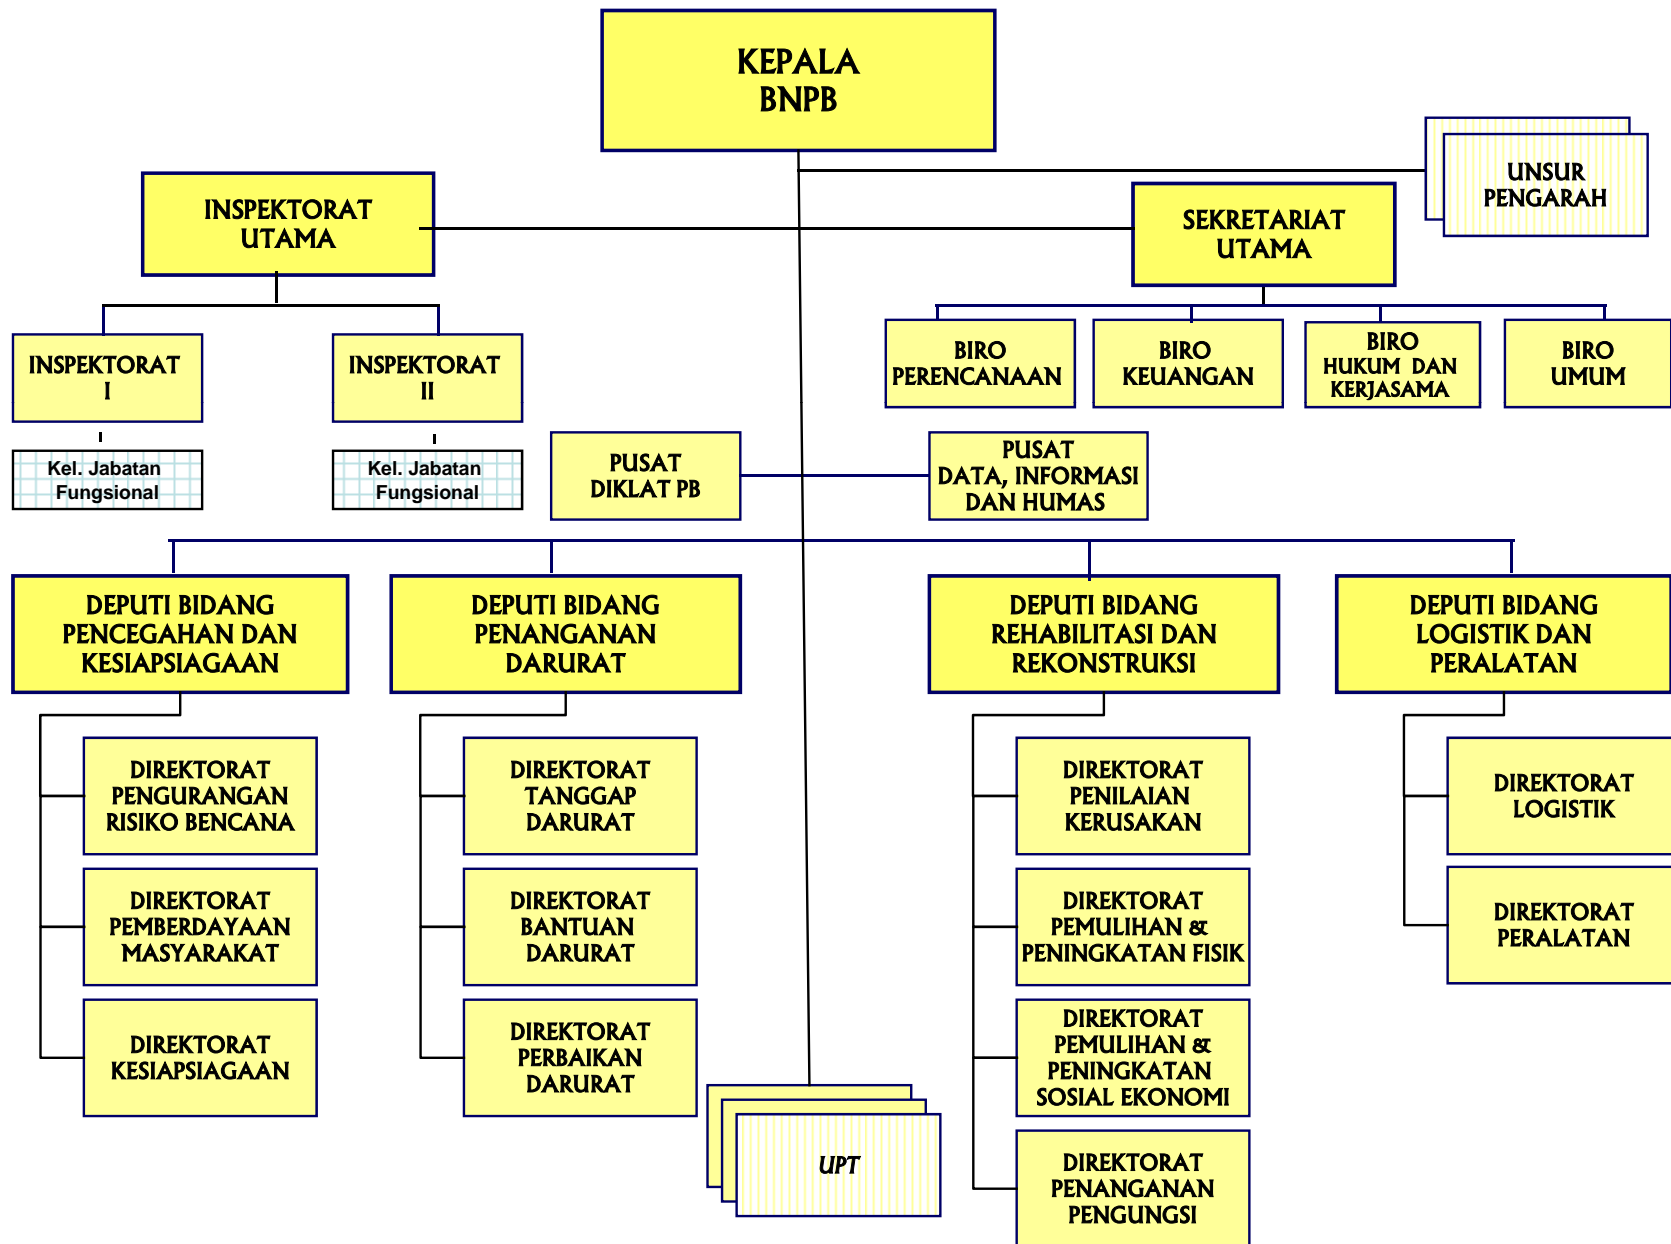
KEPALA BNPB

UNSUR PENGARAH

INSPEKTORAT UTAMA

SEKRETARIAT UTAMA

INSPEKTORAT I

INSPEKTORAT II

BIRO PERENCANAAN

BIRO KEUANGAN

BIRO HUKUM DAN KERJASAMA

BIRO UMUM

Kel. Jabatan Fungsional

Kel. Jabatan Fungsional

PUSAT DIKLAT PB

PUSAT DATA, INFORMASI DAN HUMAS

DEPUTI BIDANG PENCEGAHAN DAN KESIAPSIAGAAN

DEPUTI BIDANG PENANGANAN DARURAT

DEPUTI BIDANG REHABILITASI DAN REKONSTRUKSI

DEPUTI BIDANG LOGISTIK DAN PERALATAN

DIREKTORAT PENGURANGAN RISIKO BENCANA

DIREKTORAT PEMBERDAYAAN MASYARAKAT

DIREKTORAT KESIAPSIAGAAN

DIREKTORAT TANGGAP DARURAT

DIREKTORAT BANTUAN DARURAT

DIREKTORAT PERBAIKAN DARURAT

UPT

DIREKTORAT PENILAIAN KERUSAKAN

DIREKTORAT PEMULIHAN & PENINGKATAN FISIK

DIREKTORAT PEMULIHAN & PENINGKATAN SOSIAL EKONOMI

DIREKTORAT PENANGANAN PENGUNGSI

DIREKTORAT LOGISTIK

DIREKTORAT PERALATAN